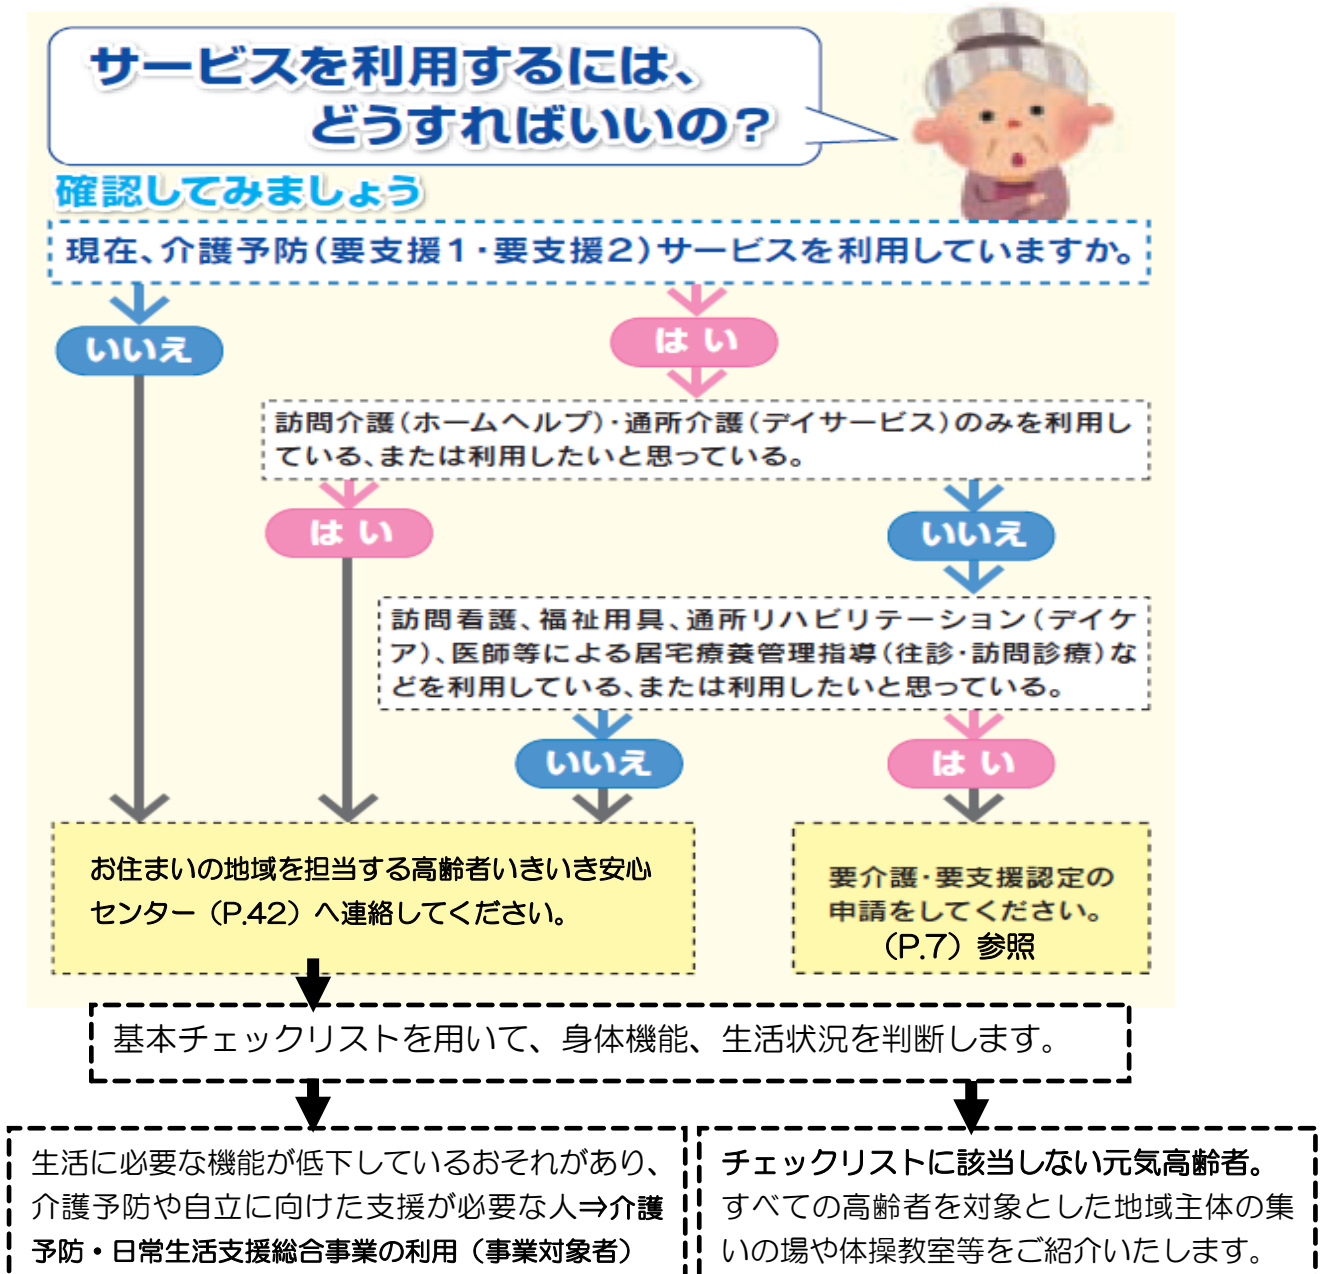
サービスを利用するには、
どうすればいいの？

確認してみましょう

現在、介護予防（要支援１・要支援２）サービスを利用していますか。

いいえ

はい

訪問介護（ホームヘルプ）・通所介護（デイサービス）のみを利用している、または利用したいと思っている。

はい

いいえ

訪問看護、福祉用具、通所リハビリテーション（デイケア）、医師等による居宅療養管理指導（往診・訪問診療）などを利用している、または利用したいと思っている。

いいえ

はい

お住まいの地域を担当する高齢者いきいき安心センター（P.42）へ連絡してください。

要介護・要支援認定の申請をしてください。
（P.7）参照

基本チェックリストを用いて、身体機能、生活状況を判断します。

生活に必要な機能が低下しているおそれがあり、介護予防や自立に向けた支援が必要な人⇒介護予防・日常生活支援総合事業の利用（事業対象者）

チェックリストに該当しない元気高齢者。
すべての高齢者を対象とした地域主体の集いの場や体操教室等をご紹介いたします。